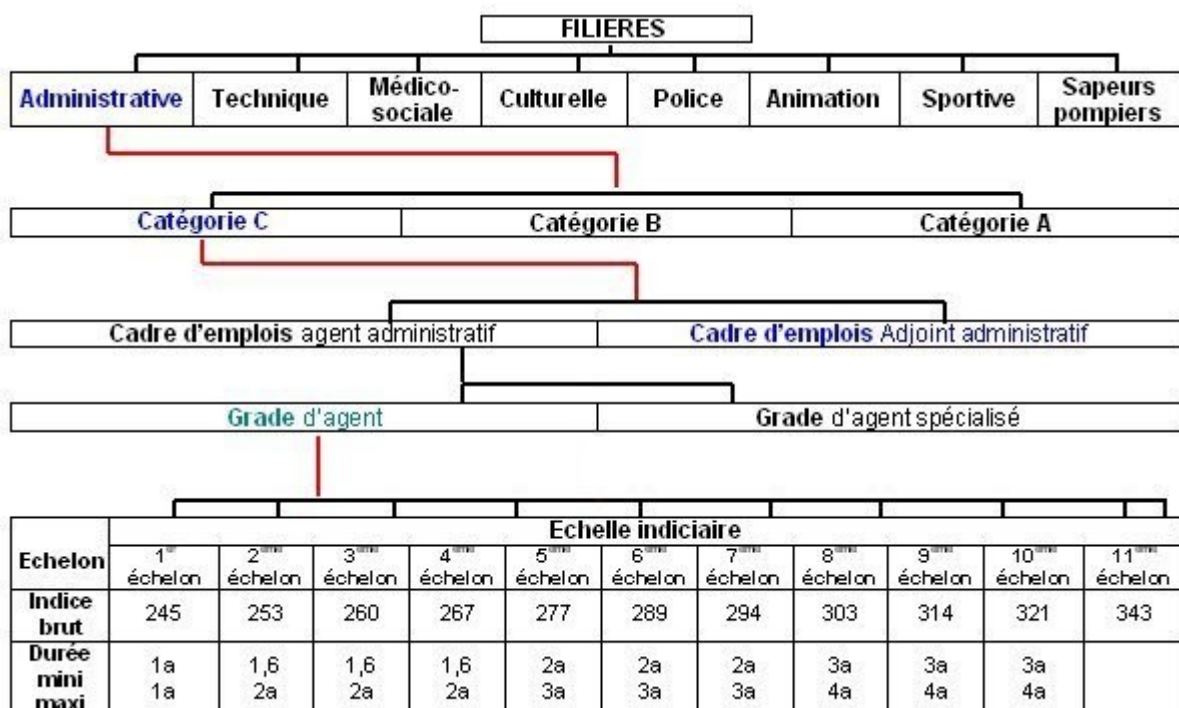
FILIERES

Administrative | Technique | Médico-sociale | Culturelle | Police | Animation | Sportive | Sapeurs pompiers

Catégorie C | Catégorie B | Catégorie A

Cadre d'emplois agent administratif | Cadre d'emplois Adjoint administratif

Grade d'agent | Grade d'agent spécialisé

| Echelon | 1$^{er}$ échelon | 2$^{ème}$ échelon | 3$^{ème}$ échelon | 4$^{ème}$ échelon | 5$^{ème}$ échelon | 6$^{ème}$ échelon | 7$^{ème}$ échelon | 8$^{ème}$ échelon | 9$^{ème}$ échelon | 10$^{ème}$ échelon | 11$^{ème}$ échelon |
|---|---|---|---|---|---|---|---|---|---|---|---|
| Indice brut | 245 | 253 | 260 | 267 | 277 | 289 | 294 | 303 | 314 | 321 | 343 |
| Durée mini maxi | 1a 1a | 1,6 2a | 1,6 2a | 1,6 2a | 2a 3a | 2a 3a | 2a 3a | 3a 4a | 3a 4a | 3a 4a | |

Echelle indiciaire